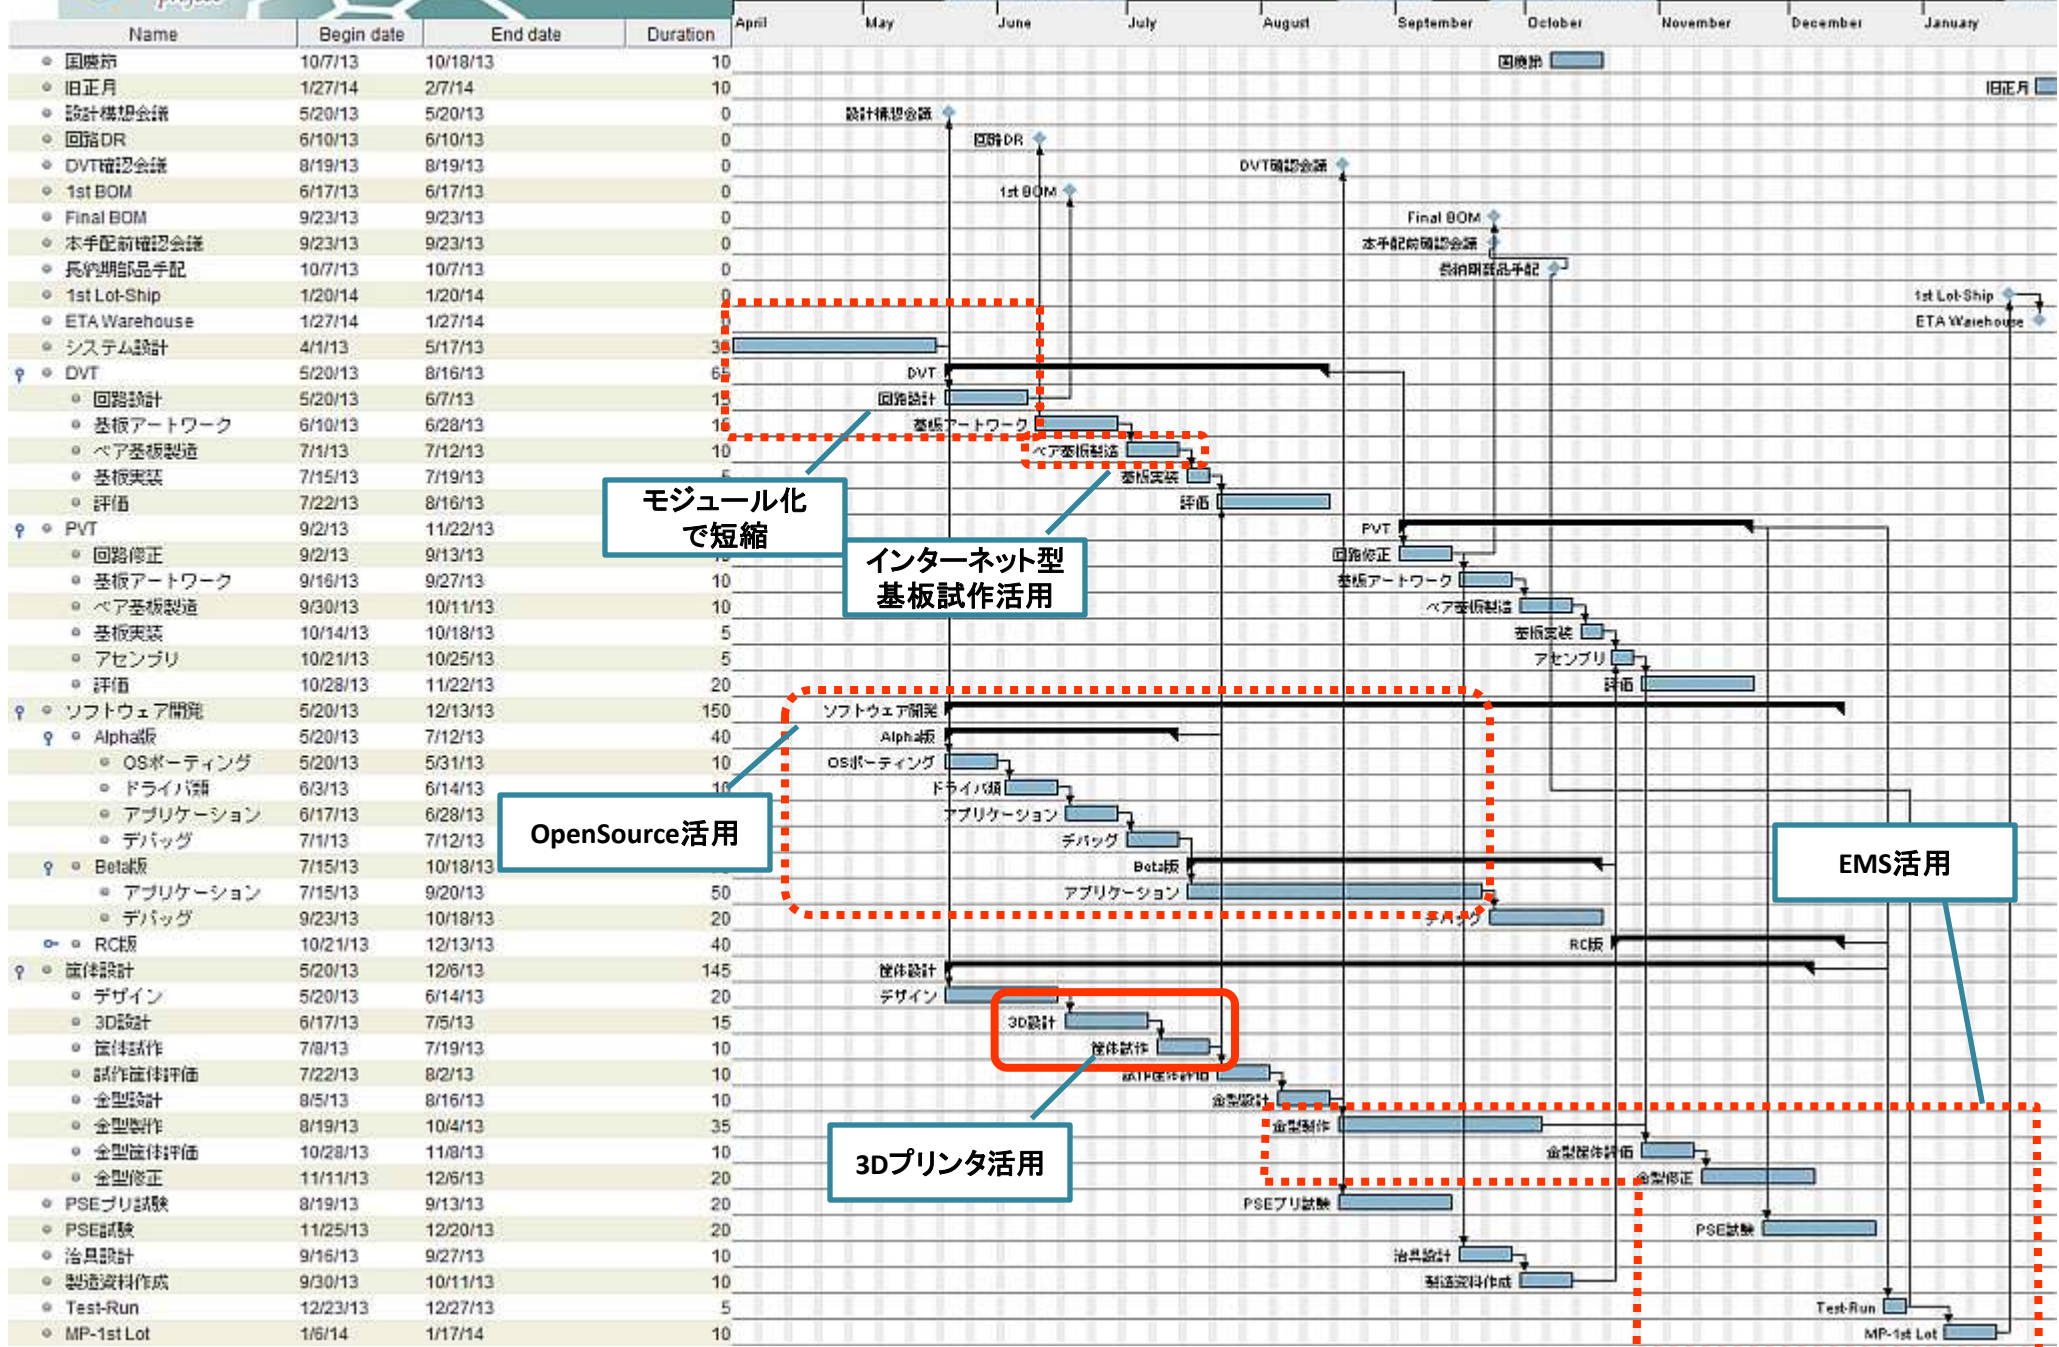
| Name | Begin date | End date | Duration |
|---|---|---|---|
| 国慶節 | 10/7/13 | 10/18/13 | 10 |
| 旧正月 | 1/27/14 | 2/7/14 | 10 |
| 設計構想会議 | 5/20/13 | 5/20/13 | 0 |
| 回路DR | 6/10/13 | 6/10/13 | 0 |
| DVT確認会議 | 8/19/13 | 8/19/13 | 0 |
| 1st BOM | 6/17/13 | 6/17/13 | 0 |
| Final BOM | 9/23/13 | 9/23/13 | 0 |
| 本手配前確認会議 | 9/23/13 | 9/23/13 | 0 |
| 長納期部品手配 | 10/7/13 | 10/7/13 | 0 |
| 1st Lot-Ship | 1/20/14 | 1/20/14 | 0 |
| ETA Warehouse | 1/27/14 | 1/27/14 | 0 |
| システム設計 | 4/1/13 | 5/17/13 | 3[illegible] |
| DVT | 5/20/13 | 8/16/13 | 65 |
| 回路設計 | 5/20/13 | 6/7/13 | 15 |
| 基板アートワーク | 6/10/13 | 6/28/13 | 1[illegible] |
| ベア基板製造 | 7/1/13 | 7/12/13 | 10 |
| 基板実装 | 7/15/13 | 7/19/13 | 5 |
| 評価 | 7/22/13 | 8/16/13 | |
| PVT | 9/2/13 | 11/22/13 | |
| 回路修正 | 9/2/13 | 9/13/13 | |
| 基板アートワーク | 9/16/13 | 9/27/13 | 10 |
| ベア基板製造 | 9/30/13 | 10/11/13 | 10 |
| 基板実装 | 10/14/13 | 10/18/13 | 5 |
| アセンブリ | 10/21/13 | 10/25/13 | 5 |
| 評価 | 10/28/13 | 11/22/13 | 20 |
| ソフトウェア開発 | 5/20/13 | 12/13/13 | 150 |
| Alpha版 | 5/20/13 | 7/12/13 | 40 |
| OSポーティング | 5/20/13 | 5/31/13 | 10 |
| ドライバ類 | 6/3/13 | 6/14/13 | 10 |
| アプリケーション | 6/17/13 | 6/28/13 | |
| デバッグ | 7/1/13 | 7/12/13 | |
| Beta版 | 7/15/13 | 10/18/13 | |
| アプリケーション | 7/15/13 | 9/20/13 | 50 |
| デバッグ | 9/23/13 | 10/18/13 | 20 |
| RC版 | 10/21/13 | 12/13/13 | 40 |
| 筐体設計 | 5/20/13 | 12/6/13 | 145 |
| デザイン | 5/20/13 | 6/14/13 | 20 |
| 3D設計 | 6/17/13 | 7/5/13 | 15 |
| 筐体試作 | 7/8/13 | 7/19/13 | 10 |
| 試作筐体評価 | 7/22/13 | 8/2/13 | 10 |
| 金型設計 | 8/5/13 | 8/16/13 | 10 |
| 金型製作 | 8/19/13 | 10/4/13 | 35 |
| 金型筐体評価 | 10/28/13 | 11/8/13 | 10 |
| 金型修正 | 11/11/13 | 12/6/13 | 20 |
| PSEプリ試験 | 8/19/13 | 9/13/13 | 20 |
| PSE試験 | 11/25/13 | 12/20/13 | 20 |
| 治具設計 | 9/16/13 | 9/27/13 | 10 |
| 製造資料作成 | 9/30/13 | 10/11/13 | 10 |
| Test-Run | 12/23/13 | 12/27/13 | 5 |
| MP-1st Lot | 1/6/14 | 1/17/14 | 10 |

April May June July August September October November December January

モジュール化で短縮

インターネット型基板試作活用

OpenSource活用

EMS活用

3Dプリンタ活用